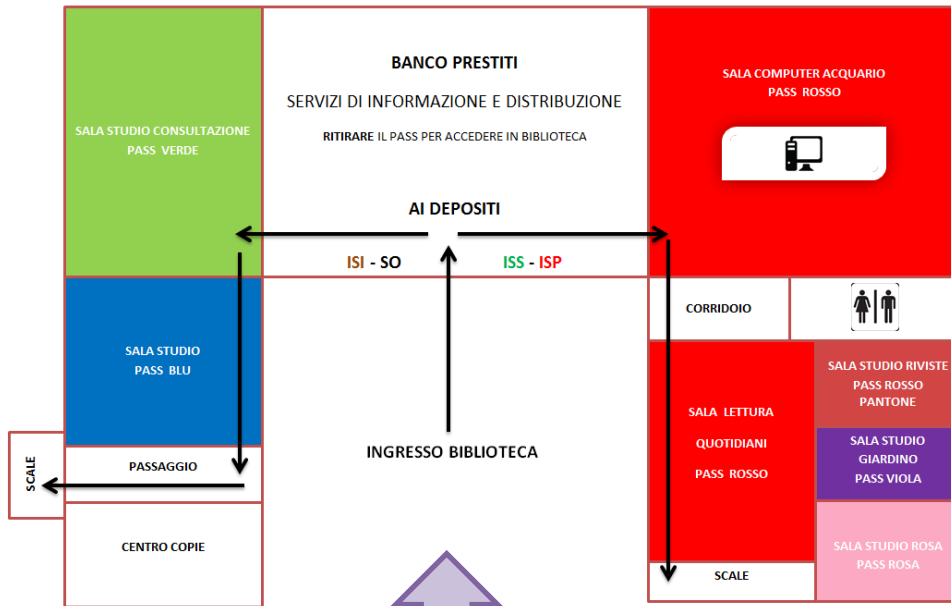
SALA STUDIO CONSULTAZIONE
PASS VERDE

BANCO PRESTITI

SERVIZI DI INFORMAZIONE E DISTRIBUZIONE

RITIRARE IL PASS PER ACCEDERE IN BIBLIOTECA

AI DEPOSITI

ISI - SO

ISS - ISP

SALA COMPUTER ACQUARIO
PASS ROSSO

CORRIDOIO

SALA STUDIO
PASS BLU

SCALE

PASSAGGIO

INGRESSO BIBLIOTECA

SALA LETTURA
QUOTIDIANI
PASS ROSSO

SALA STUDIO RIVISTE
PASS ROSSO
PANTONE

SALA STUDIO
GIARDINO
PASS VIOLA

SALA STUDIO ROSA
PASS ROSA

CENTRO COPIE

SCALE